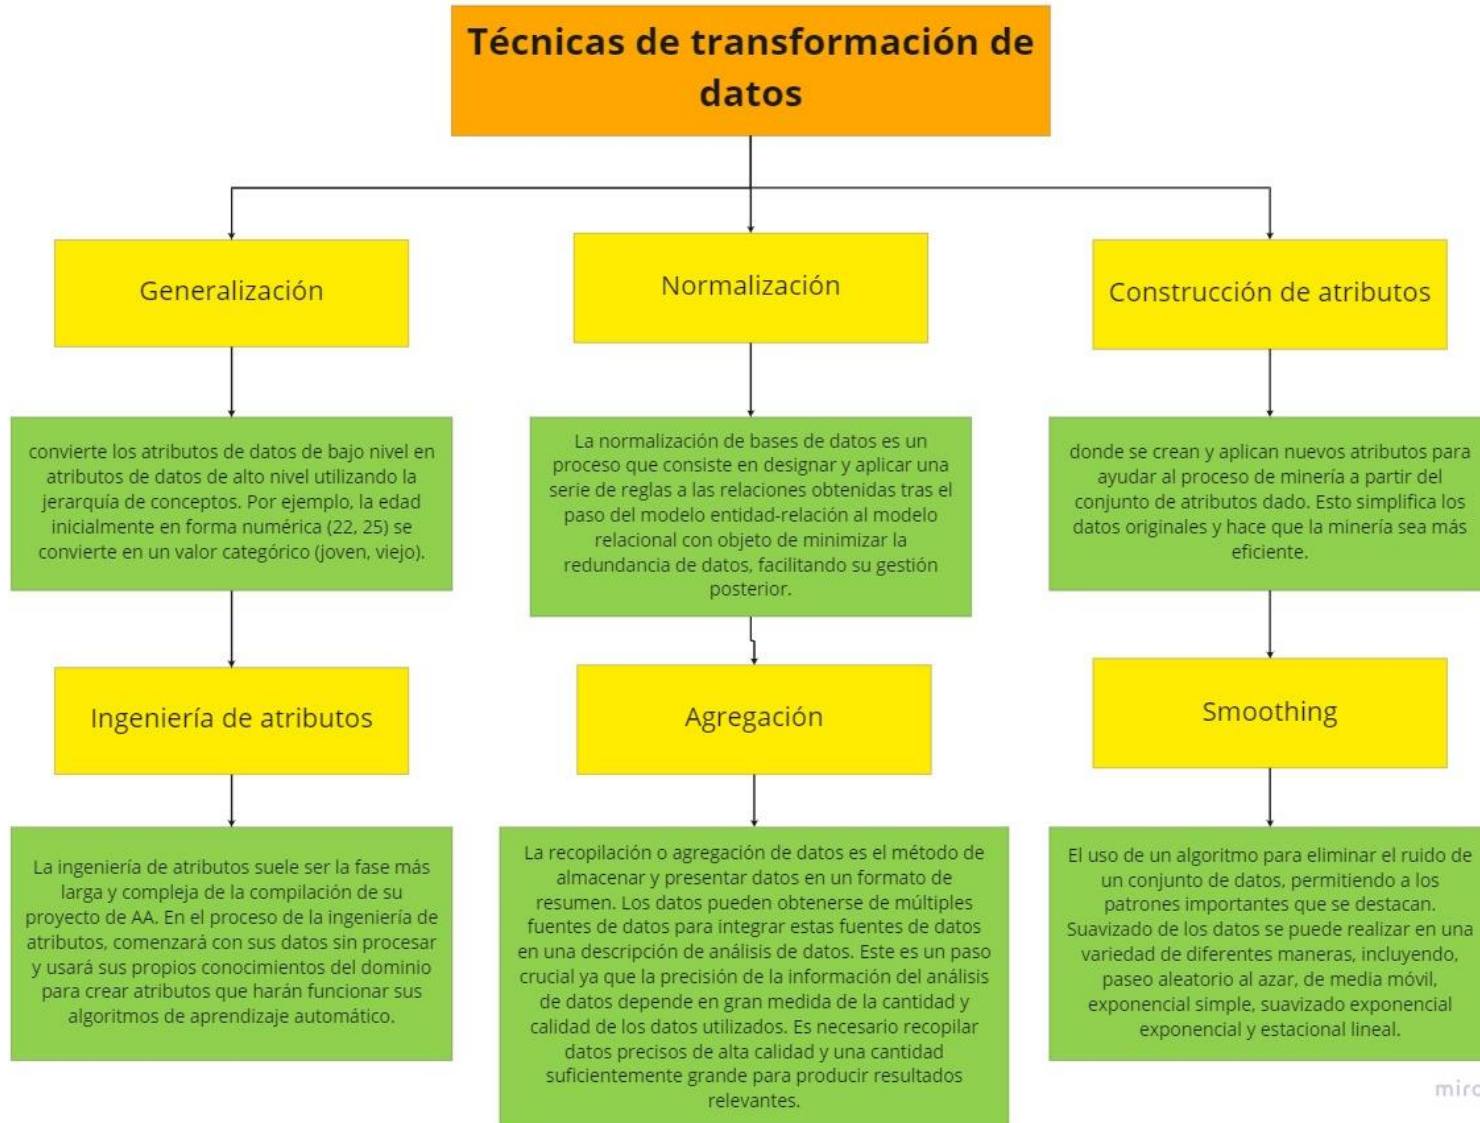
Técnicas de transformación de datos

Generalización

convierte los atributos de datos de bajo nivel en atributos de datos de alto nivel utilizando la jerarquía de conceptos. Por ejemplo, la edad inicialmente en forma numérica (22, 25) se convierte en un valor categórico (joven, viejo).

Ingeniería de atributos

La ingeniería de atributos suele ser la fase más larga y compleja de la compilación de su proyecto de AA. En el proceso de la ingeniería de atributos, comenzará con sus datos sin procesar y usará sus propios conocimientos del dominio para crear atributos que harán funcionar sus algoritmos de aprendizaje automático.

Normalización

La normalización de bases de datos es un proceso que consiste en designar y aplicar una serie de reglas a las relaciones obtenidas tras el paso del modelo entidad-relación al modelo relacional con objeto de minimizar la redundancia de datos, facilitando su gestión posterior.

Agregación

La recopilación o agregación de datos es el método de almacenar y presentar datos en un formato de resumen. Los datos pueden obtenerse de múltiples fuentes de datos para integrar estas fuentes de datos en una descripción de análisis de datos. Este es un paso crucial ya que la precisión de la información del análisis de datos depende en gran medida de la cantidad y calidad de los datos utilizados. Es necesario recopilar datos precisos de alta calidad y una cantidad suficientemente grande para producir resultados relevantes.

Construcción de atributos

donde se crean y aplican nuevos atributos para ayudar al proceso de minería a partir del conjunto de atributos dado. Esto simplifica los datos originales y hace que la minería sea más eficiente.

Smoothing

El uso de un algoritmo para eliminar el ruido de un conjunto de datos, permitiendo a los patrones importantes que se destacan. Suavizado de los datos se puede realizar en una variedad de diferentes maneras, incluyendo, paseo aleatorio al azar, de media móvil, exponencial simple, suavizado exponencial exponencial y estacional lineal.

miro